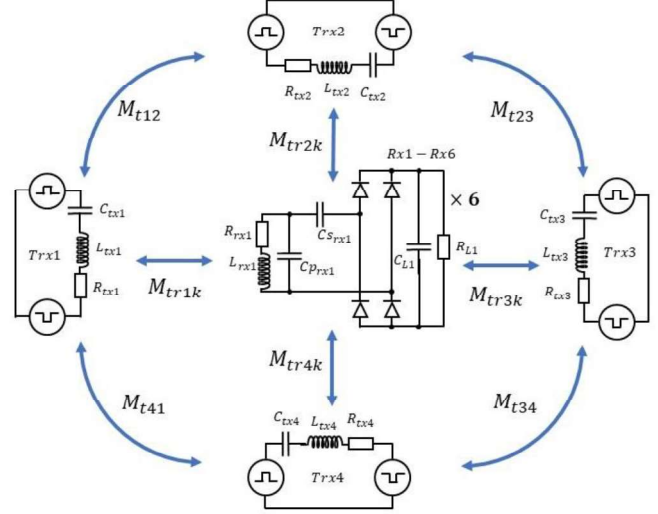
$Trx2$

$R_{tx2}$ $L_{tx2}$ $C_{tx2}$

$M_{t12}$

$M_{t23}$

$M_{tr2k}$

$Rx1 - Rx6$

$\times 6$

$C_{tx1}$

$Trx1$

$L_{tx1}$

$R_{tx1}$

$R_{rx1}$

$L_{rx1}$

$Cs_{rx1}$

$Cp_{rx1}$

$C_{L1}$

$R_{L1}$

$C_{tx3}$

$L_{tx3}$

$Trx3$

$R_{tx3}$

$M_{tr1k}$

$M_{tr3k}$

$M_{tr4k}$

$M_{t41}$

$M_{t34}$

$C_{tx4}$ $L_{tx4}$ $R_{tx4}$

$Trx4$